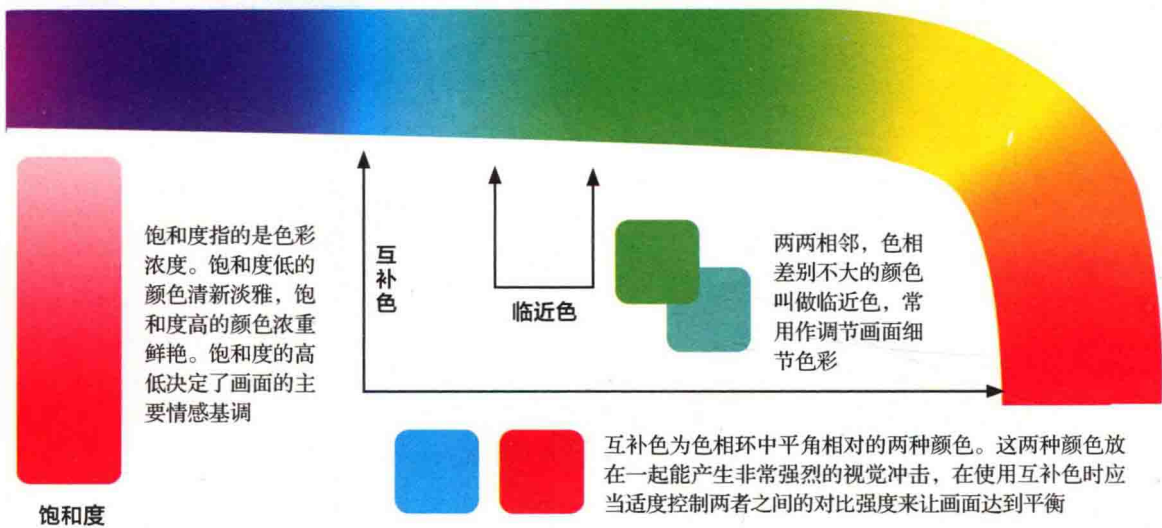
饱和度指的是色彩浓度。饱和度低的颜色清新淡雅，饱和度高的颜色浓重鲜艳。饱和度的高低决定了画面的主要情感基调

饱和度

互补色

临近色

两两相邻，色相差别不大的颜色叫做临近色，常用作调节画面细节色彩

互补色为色相环中平角相对的两种颜色。这两种颜色放在一起能产生非常强烈的视觉冲击，在使用互补色时应当适度控制两者之间的对比强度来让画面达到平衡